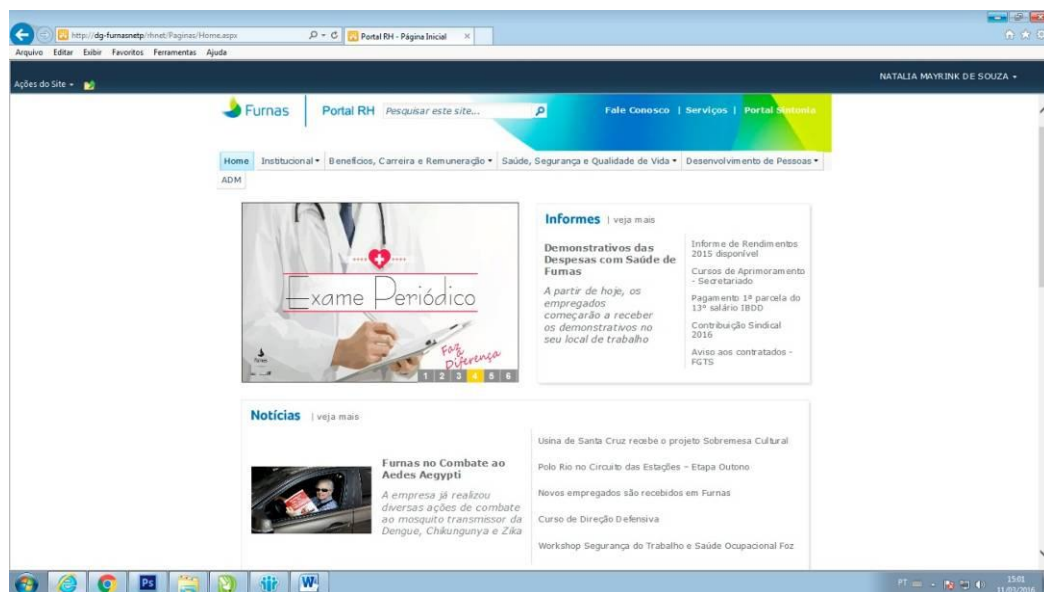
http://dg-furnasnetp/rhnet/Paginas/Home.aspx

Portal RH - Página Inicial

Arquivo Editar Exibir Favoritos Ferramentas Ajuda

Ações do Site

NATALIA MAYRINK DE SOUZA

Furnas

Portal RH Pesquisar este site...

Fale Conosco | Serviços | Portal Sintonia

Home Institucional Benefícios, Carreira e Remuneração Saúde, Segurança e Qualidade de Vida Desenvolvimento de Pessoas

ADM

Exame Periódico

Faz a Diferença

1 2 3 4 5 6

Informes | veja mais

Demonstrativos das Despesas com Saúde de Furnas

A partir de hoje, os empregados começarão a receber os demonstrativos no seu local de trabalho

Informe de Rendimentos 2015 disponível

Cursos de Aprimoramento - Secretariado

Pagamento 1ª parcela do 13º salário IBDD

Contribuição Sindical 2016

Aviso aos contratados - FGTS

Notícias | veja mais

Furnas no Combate ao Aedes Aegypti

A empresa já realizou diversas ações de combate ao mosquito transmissor da Dengue, Chikungunya e Zika

Usina de Santa Cruz recebe o projeto Sobremesa Cultural

Polo Rio no Circuito das Estações - Etapa Outono

Novos empregados são recebidos em Furnas

Curso de Direção Defensiva

Workshop Segurança do Trabalho e Saúde Ocupacional Foz

PT

15:01
11/03/2016